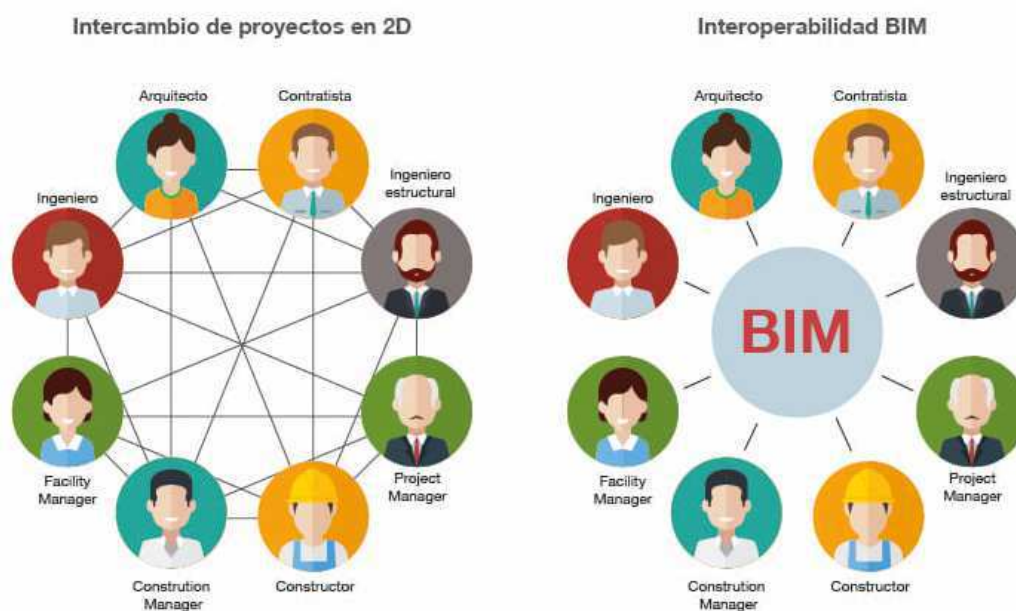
Intercambio de proyectos en 2D

Arquitecto
Contratista
Ingeniero
Ingeniero estructural
Facility Manager
Project Manager
Constrution Manager
Constructor

Interoperabilidad BIM

Arquitecto
Contratista
Ingeniero
Ingeniero estructural
BIM
Facility Manager
Project Manager
Constrution Manager
Constructor